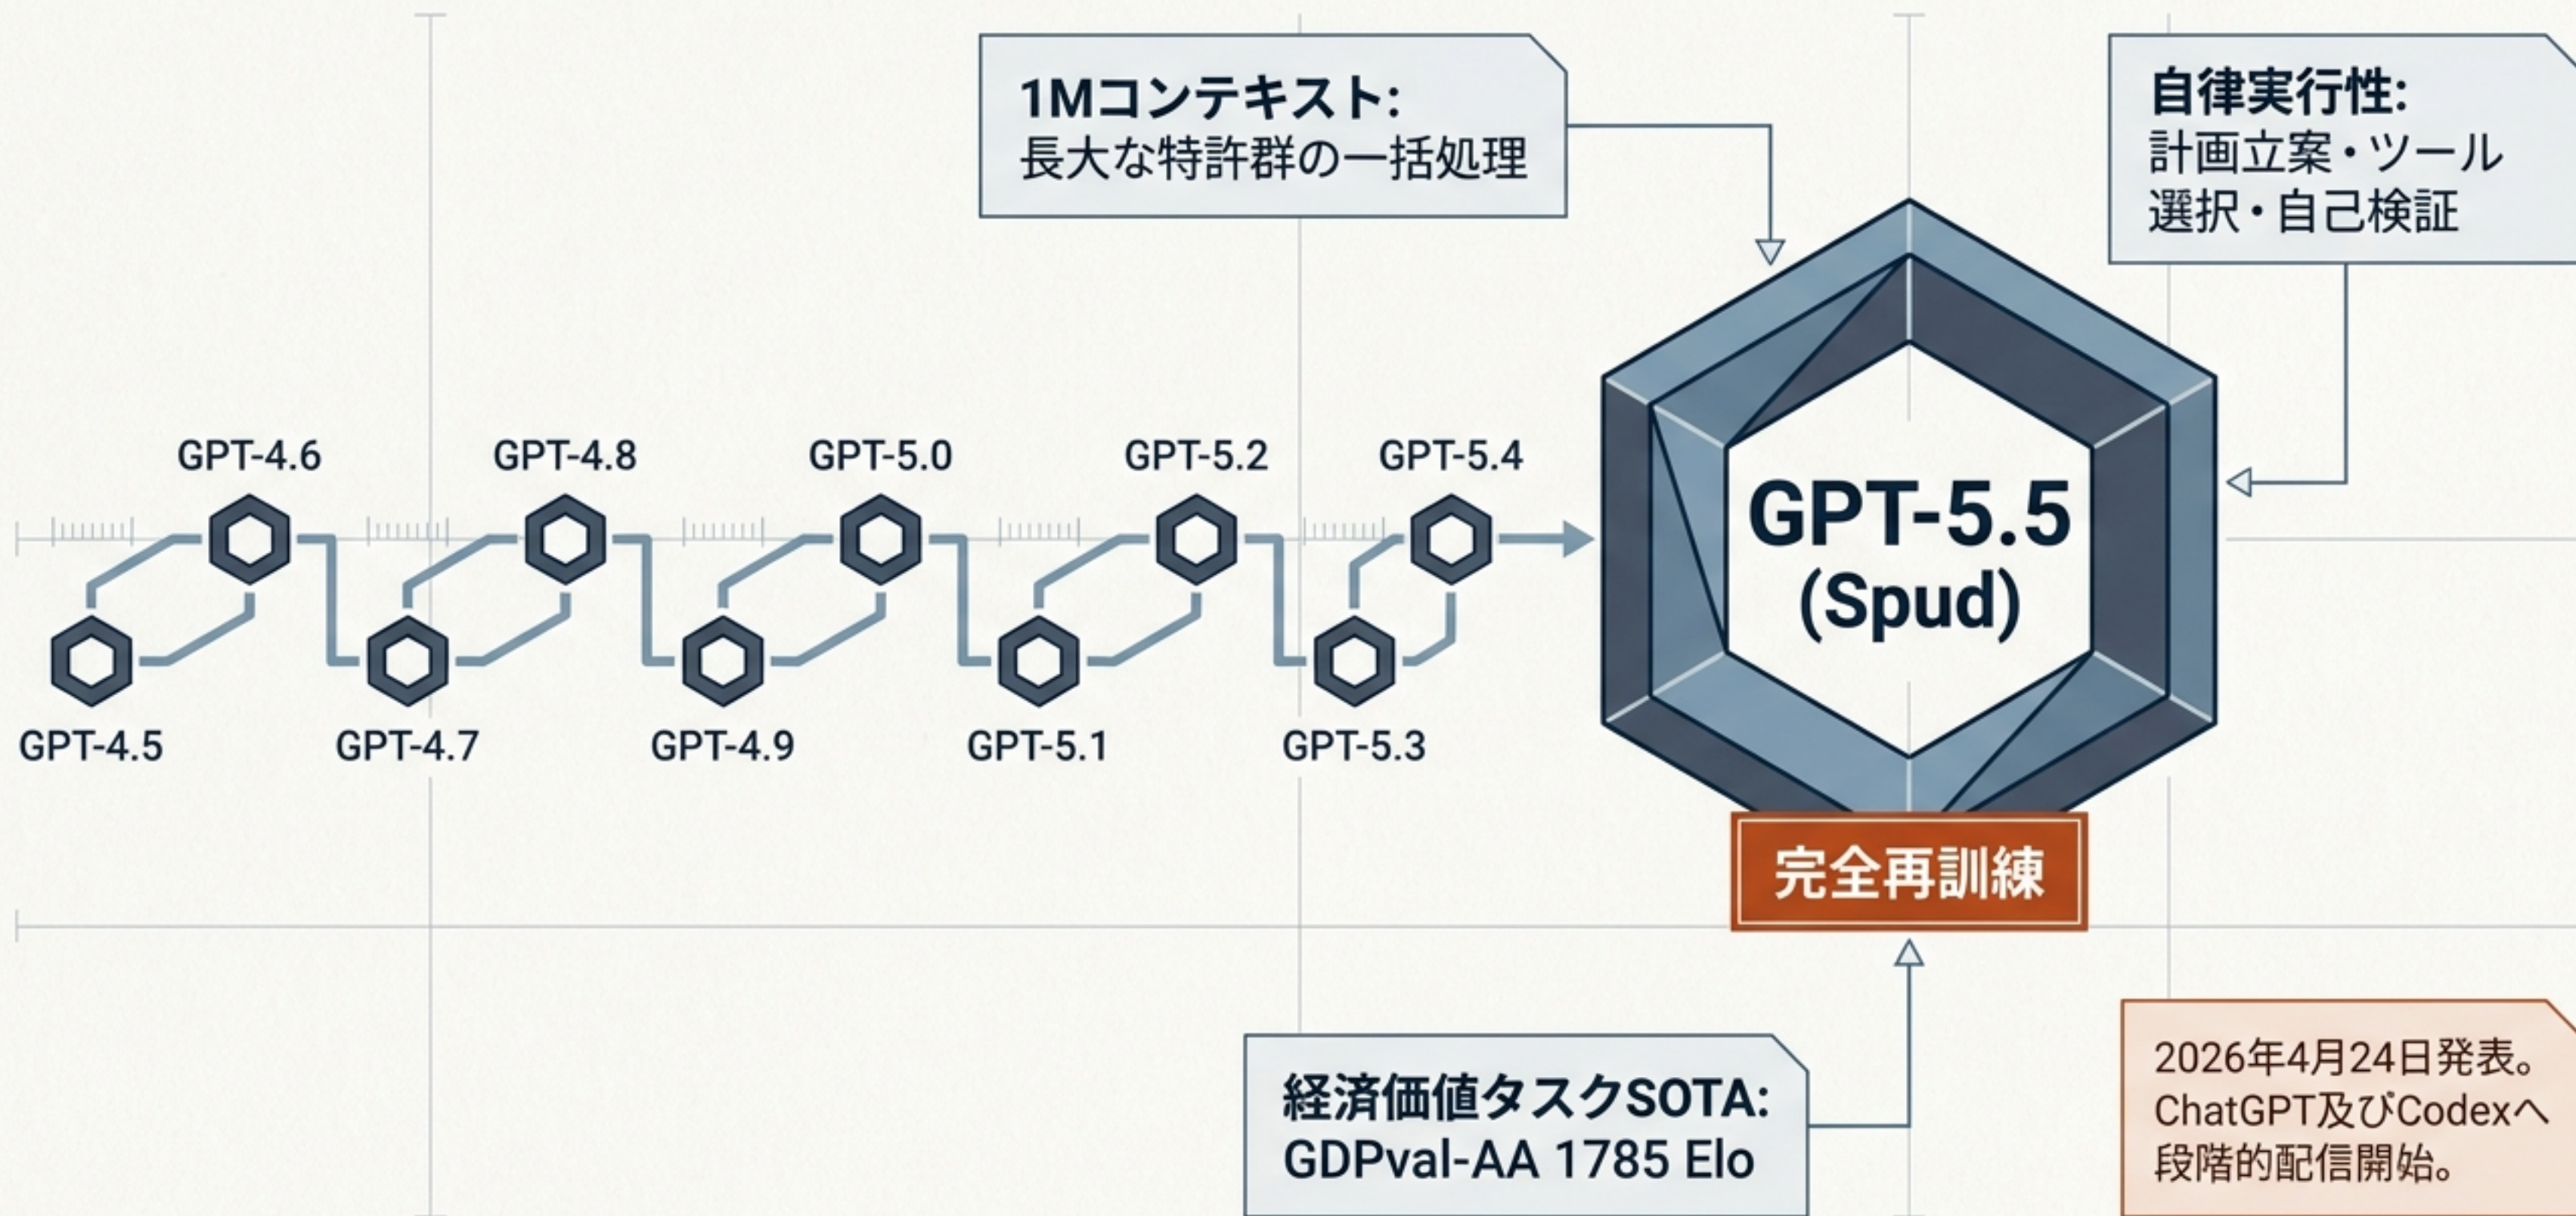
1Mコンテキスト:
長大な特許群の一括処理

自律実行性:
計画立案・ツール選択・自己検証

GPT-4.6

GPT-4.8

GPT-5.0

GPT-5.2

GPT-5.4

GPT-4.5

GPT-4.7

GPT-4.9

GPT-5.1

GPT-5.3

GPT-5.5
(Spud)

完全再訓練

経済価値タスクSOTA:
GDPval-AA 1785 Elo

2026年4月24日発表。
ChatGPT及びCodexへ
段階的配信開始。